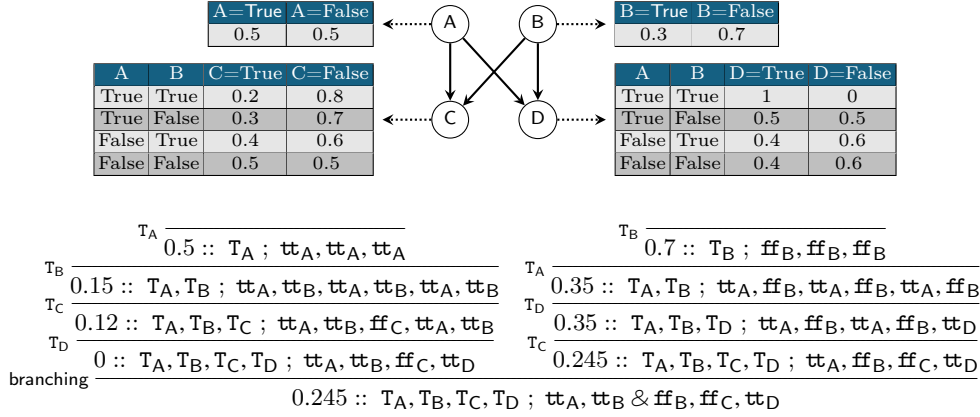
| A=True | A=False |
|---|---|
| 0.5 | 0.5 |

A

B

| B=True | B=False |
|---|---|
| 0.3 | 0.7 |

| A | B | C=True | C=False |
|---|---|---|---|
| True | True | 0.2 | 0.8 |
| True | False | 0.3 | 0.7 |
| False | True | 0.4 | 0.6 |
| False | False | 0.5 | 0.5 |

C

D

| A | B | D=True | D=False |
|---|---|---|---|
| True | True | 1 | 0 |
| True | False | 0.5 | 0.5 |
| False | True | 0.4 | 0.6 |
| False | False | 0.4 | 0.6 |

$\mathtt{T_A}$ $0.5 :: \mathtt{T_A} ; \mathtt{tt_A}, \mathtt{tt_A}, \mathtt{tt_A}$

$\mathtt{T_B}$ $0.15 :: \mathtt{T_A}, \mathtt{T_B} ; \mathtt{tt_A}, \mathtt{tt_B}, \mathtt{tt_A}, \mathtt{tt_B}, \mathtt{tt_A}, \mathtt{tt_B}$

$\mathtt{T_C}$ $0.12 :: \mathtt{T_A}, \mathtt{T_B}, \mathtt{T_C} ; \mathtt{tt_A}, \mathtt{tt_B}, \mathtt{ff_C}, \mathtt{tt_A}, \mathtt{tt_B}$

$\mathtt{T_D}$ $0 :: \mathtt{T_A}, \mathtt{T_B}, \mathtt{T_C}, \mathtt{T_D} ; \mathtt{tt_A}, \mathtt{tt_B}, \mathtt{ff_C}, \mathtt{tt_D}$

$\mathtt{T_B}$ $0.7 :: \mathtt{T_B} ; \mathtt{ff_B}, \mathtt{ff_B}, \mathtt{ff_B}$

$\mathtt{T_A}$ $0.35 :: \mathtt{T_A}, \mathtt{T_B} ; \mathtt{tt_A}, \mathtt{ff_B}, \mathtt{tt_A}, \mathtt{ff_B}, \mathtt{tt_A}, \mathtt{ff_B}$

$\mathtt{T_D}$ $0.35 :: \mathtt{T_A}, \mathtt{T_B}, \mathtt{T_D} ; \mathtt{tt_A}, \mathtt{ff_B}, \mathtt{tt_A}, \mathtt{ff_B}, \mathtt{tt_D}$

$\mathtt{T_C}$ $0.245 :: \mathtt{T_A}, \mathtt{T_B}, \mathtt{T_C}, \mathtt{T_D} ; \mathtt{tt_A}, \mathtt{ff_B}, \mathtt{ff_C}, \mathtt{tt_D}$

branching $0.245 :: \mathtt{T_A}, \mathtt{T_B}, \mathtt{T_C}, \mathtt{T_D} ; \mathtt{tt_A}, \mathtt{tt_B} \,\&\, \mathtt{ff_B}, \mathtt{ff_C}, \mathtt{tt_D}$